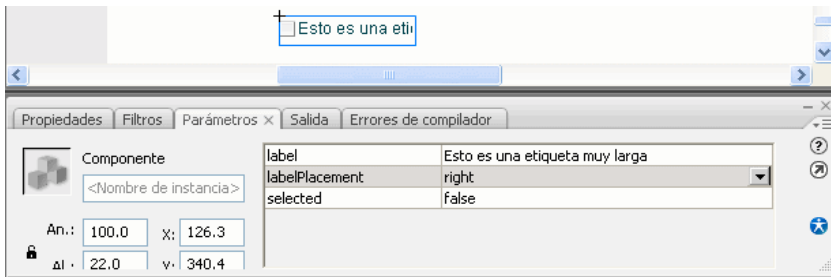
Esto es una eti

Propiedades | Filtros | Parámetros × | Salida | Errores de compilador

Componente

<Nombre de instancia>

| label | Esto es una etiqueta muy larga |
|---|---|
| labelPlacement | right |
| selected | false |

An.: 100.0 X: 126.3

Al.: 22.0 Y: 340.4